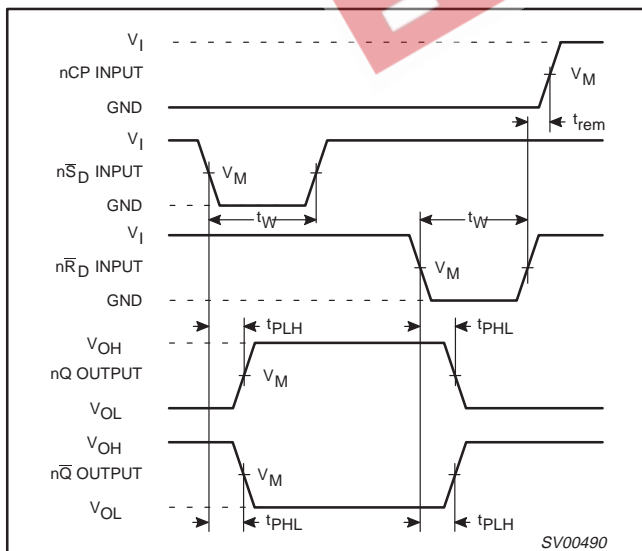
$V_I$
nCP INPUT
GND
$V_M$
$t_{rem}$
$V_I$
$n\overline{S}_D$ INPUT
GND
$V_M$
$t_W$
$t_W$
$V_I$
$n\overline{R}_D$ INPUT
GND
$V_M$
$t_{PLH}$
$t_{PHL}$
$V_{OH}$
nQ OUTPUT
$V_{OL}$
$V_M$
$V_{OH}$
$n\overline{Q}$ OUTPUT
$V_{OL}$
$V_M$
$t_{PHL}$
$t_{PLH}$
SV00490